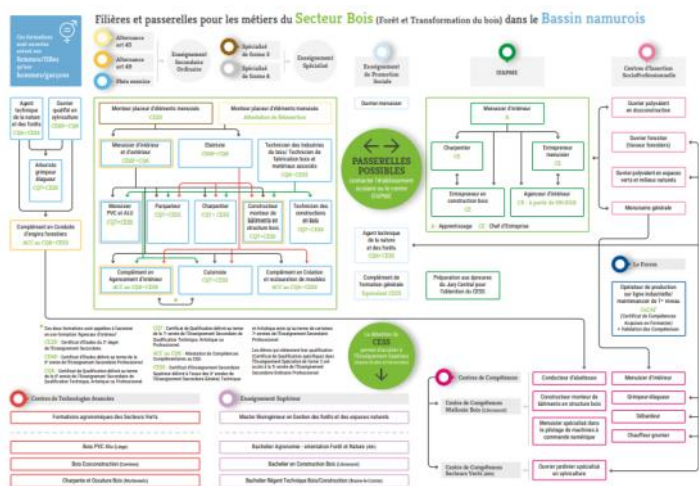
Filières et passerelles pour les métiers du Secteur Bois (Forêt et Transformation du bois) dans le Bassin namurois

Ces formations sont ouvertes autant aux femmes/filles qu'aux hommes/garçons

Alternance art 45
Alternance art 49
Plein exercice

Enseignement Secondaire Ordinaire

Spécialité de forme 3
Spécialité de forme 4

Enseignement Spécialisé

Enseignement de Promotion Sociale

IFAPME

Centres d'Insertion SocioProfessionnelle

Agent technique de la nature et des forêts
Ouvrier qualifié en sylviculture
Abatteur grimpeur élagueur
Complément en Conduite d'engins forestiers

Monteur placeur d'éléments menuisés
Monteur placeur d'éléments menuisés
Menuisier et d'ébéniste
Ébéniste
Technicien des industries du bois / Technicien de fabrication bois et matériaux associés
Menuisier PVC et ALU
Parqueteur
Charpentier
Constructeur monteur de bâtiments en structure bois
Technicien des constructions en bois
Complément en Agencement d'intérieur
Cuisiniste
Complément en Création et restauration de meubles

Ouvrier menuisier

PASSERELLES POSSIBLES contacter l'établissement scolaire ou le centre IFAPME

Agent technique de la nature et des forêts
Complément de formation générale
Préparation aux épreuves du Jury Central pour l'obtention du CESS

Menuisier d'intérieur
Charpentier
Entrepreneur menuisier
Entrepreneur en construction bois
Agenceur d'intérieur
Apprentissage
Chef d'Entreprise

Ouvrier polyvalent en éco-construction
Ouvrier forestier (travaux forestiers)
Ouvrier polyvalent en espaces verts et milieux naturels
Menuiserie générale

Le Forem
Opérateur de production sur ligne industrielle/ maintenancier du 1er niveau

La détention du CESS permet l'accès à l'Enseignement Supérieur

Centres de Technologies Avancées
Formations agronomiques des Secteurs Verts
Bois PVC Alu (Liège)
Bois Écoconstruction
Charpente et Ossature Bois

Enseignement Supérieur
Master Bioingénieur en Gestion des forêts et des espaces naturels
Bachelier Agronomie - orientation Forêt et Nature
Bachelier en Construction Bois
Bachelier Régent Technique Bois/Construction

Centres de Compétence
Centre de Compétence Wallonie Bois
Centre de Compétence Secteurs Verts
Conducteur d'abatteuse
Constructeur monteur de bâtiments en structure bois
Menuisier spécialisé dans le pilotage de machines à commande numérique
Ouvrier jardinier spécialisé en sylviculture
Menuisier d'intérieur
Grimpeur-élagueur
Débardeur
Chauffeur grumier